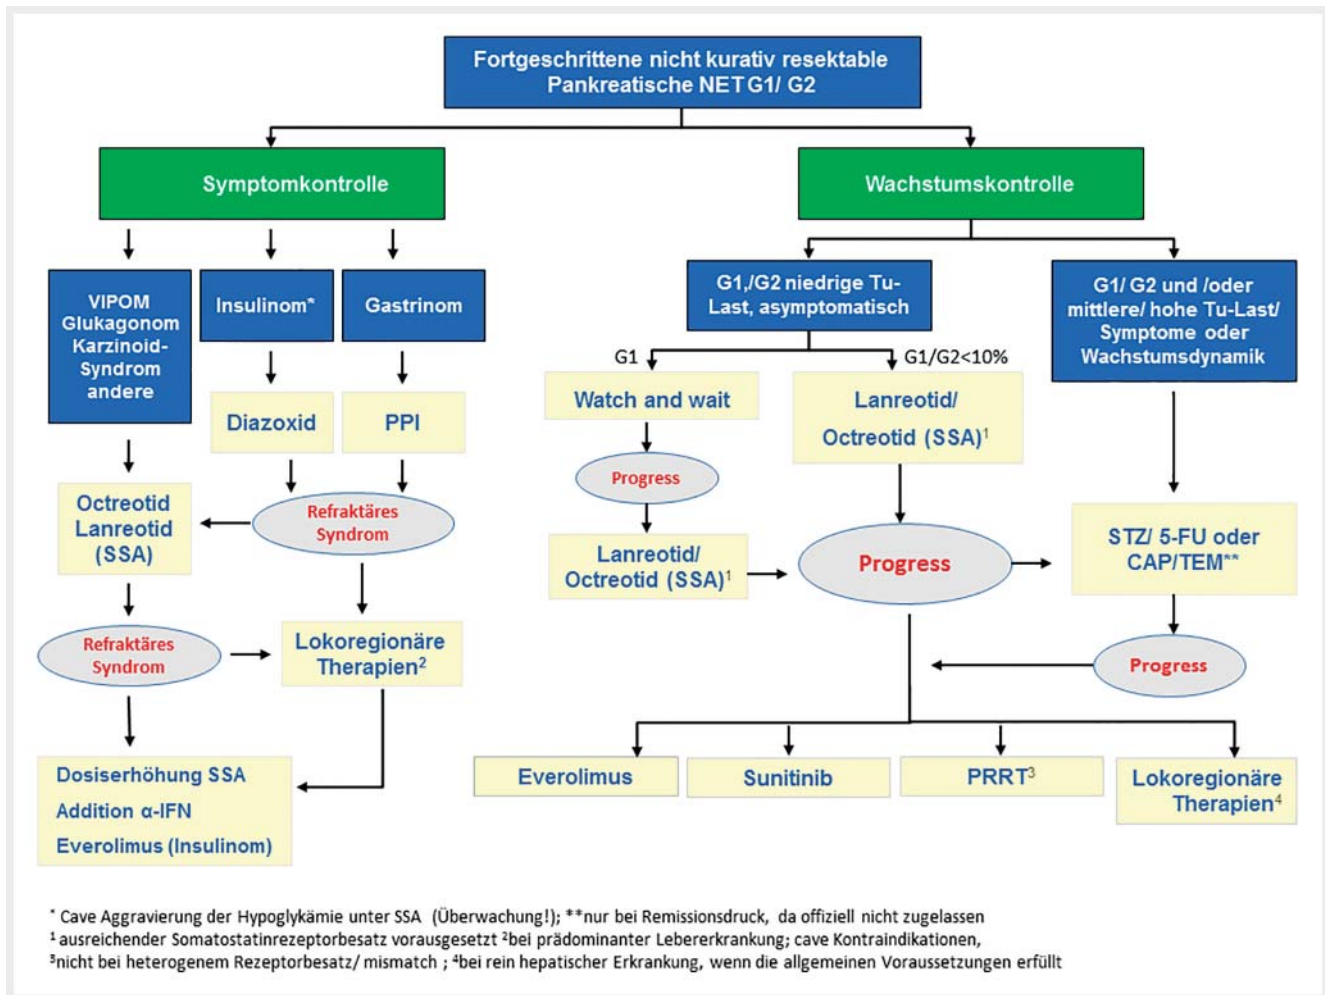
Fortgeschrittene nicht kurativ resektable Pankreatische NET G1/ G2

Symptomkontrolle

Wachstumskontrolle

VIPOM Glukagonom Karzinoid-Syndrom andere

Insulinom*

Gastrinom

Diazoxid

PPI

Octreotid Lanreotid (SSA)

Refraktäres Syndrom

Refraktäres Syndrom

Lokoregionäre Therapien$^2$

Dosiserhöhung SSA
Addition α-IFN
Everolimus (Insulinom)

G1,/G2 niedrige Tu-Last, asymptomatisch

G1/ G2 und /oder mittlere/ hohe Tu-Last/ Symptome oder Wachstumsdynamik

G1

G1/G2<10%

Watch and wait

Lanreotid/ Octreotid (SSA)$^1$

Progress

Lanreotid/ Octreotid (SSA)$^1$

Progress

STZ/ 5-FU oder CAP/TEM**

Progress

Everolimus

Sunitinib

PRRT$^3$

Lokoregionäre Therapien$^4$

* Cave Aggravierung der Hypoglykämie unter SSA (Überwachung!); **nur bei Remissionsdruck, da offiziell nicht zugelassen
$^1$ausreichender Somatostatinrezeptorbesatz vorausgesetzt $^2$bei prädominanter Lebererkrankung; cave Kontraindikationen,
$^3$nicht bei heterogenem Rezeptorbesatz/ mismatch ; $^4$bei rein hepatischer Erkrankung, wenn die allgemeinen Voraussetzungen erfüllt